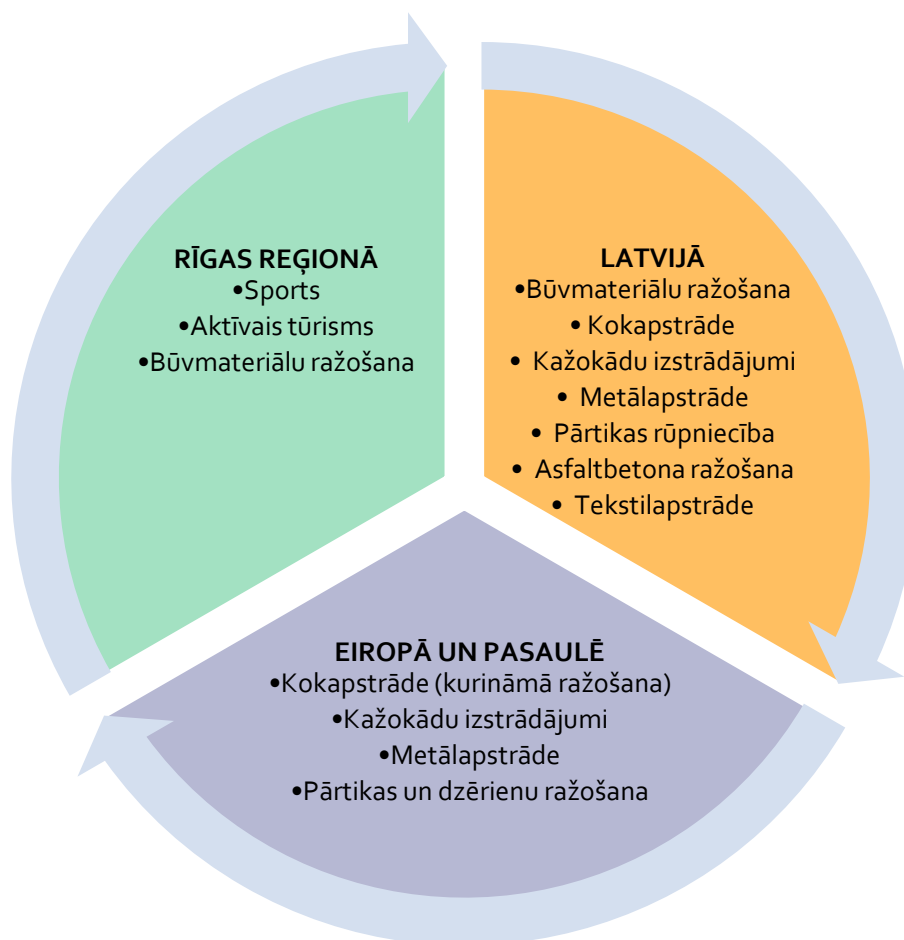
RĪGAS REĢIONĀ
•Sports
•Aktīvais tūrisms
•Būvmateriālu ražošana

LATVIJĀ
•Būvmateriālu ražošana
• Kokapstrāde
• Kažokādu izstrādājumi
• Metālapstrāde
• Pārtikas rūpniecība
• Asfaltbetona ražošana
• Tekstilapstrāde

EIROPĀ UN PASAULĒ
•Kokapstrāde (kurināmā ražošana)
•Kažokādu izstrādājumi
•Metālapstrāde
•Pārtikas un dzērienu ražošana